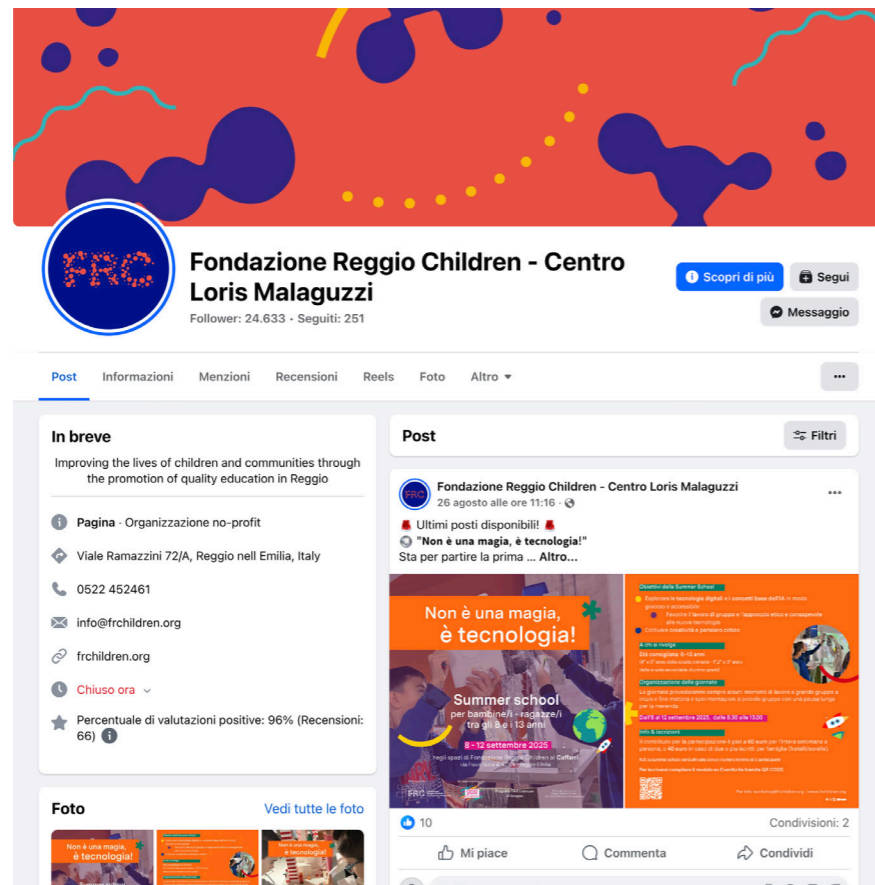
FRC

Fondazione Reggio Children - Centro Loris Malaguzzi

Follower: 24.633 · Seguiti: 251

Scopri di più
Segui
Messaggio

Post
Informazioni
Menzioni
Recensioni
Reels
Foto
Altro
···

In breve

Improving the lives of children and communities through the promotion of quality education in Reggio

Pagina · Organizzazione no-profit

Viale Ramazzini 72/A, Reggio nell Emilia, Italy

0522 452461

info@frchildren.org

frchildren.org

Chiuso ora

Percentuale di valutazioni positive: 96% (Recensioni: 66)

Foto
Vedi tutte le foto

Non è una magia, è tecnologia!

Post
Filtri

Fondazione Reggio Children - Centro Loris Malaguzzi
26 agosto alle ore 11:16 ·

Ultimi posti disponibili!
"Non è una magia, è tecnologia!"
Sta per partire la prima ... Altro...

Non è una magia, è tecnologia!

Summer school
per bambine/i - ragazze/i
tra gli 8 e i 13 anni

8 - 12 settembre 2025

negli spazi di Fondazione Reggio Children al Cafferi

FRC

Obiettivi della Summer School

Età consigliata: 8-13 anni

Organizzazione delle giornate

Dall'8 al 12 settembre 2025, dalle 8.30 alle 13.00

Info & iscrizioni

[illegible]

10
Condivisioni: 2

Mi piace
Commenta
Condividi